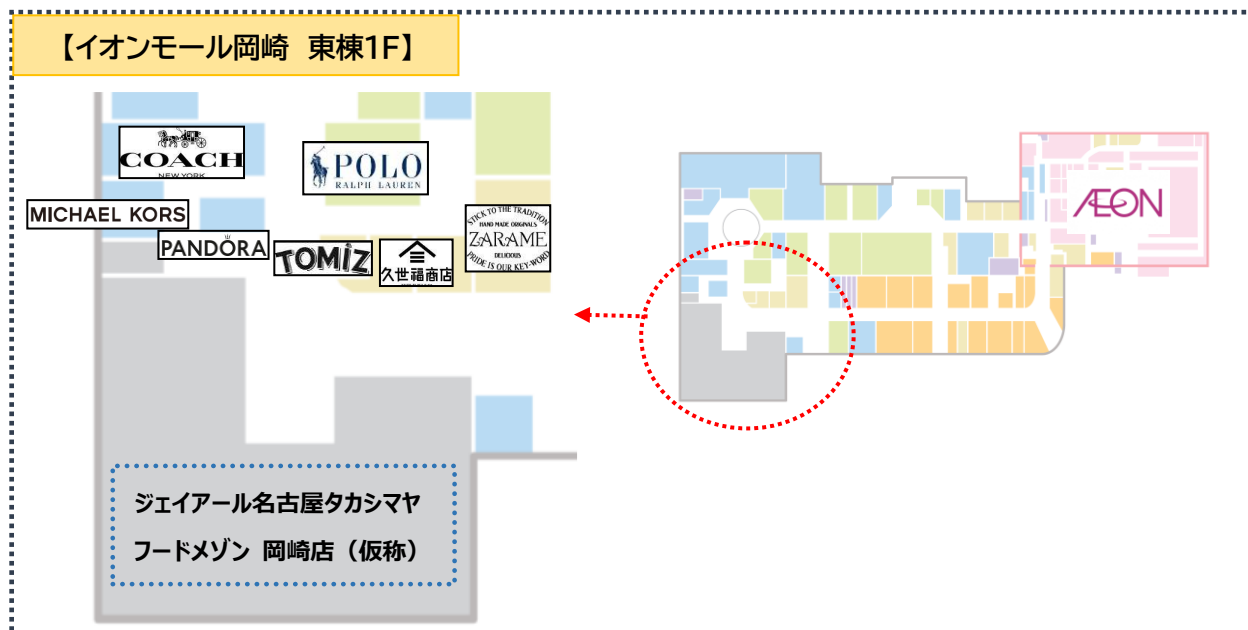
【イオンモール岡崎　東棟1F】

COACH
NEW YORK

POLO
RALPH LAUREN

MICHAEL KORS

PANDORA

TOMIZ

久世福商店

STICK TO THE TRADITION
HAND MADE ORIGINALS
ZARAME
DELICIOUS
PRIDE IS OUR KEY-WORD

AEON

ジェイアール名古屋タカシマヤ
フードメゾン　岡崎店（仮称）